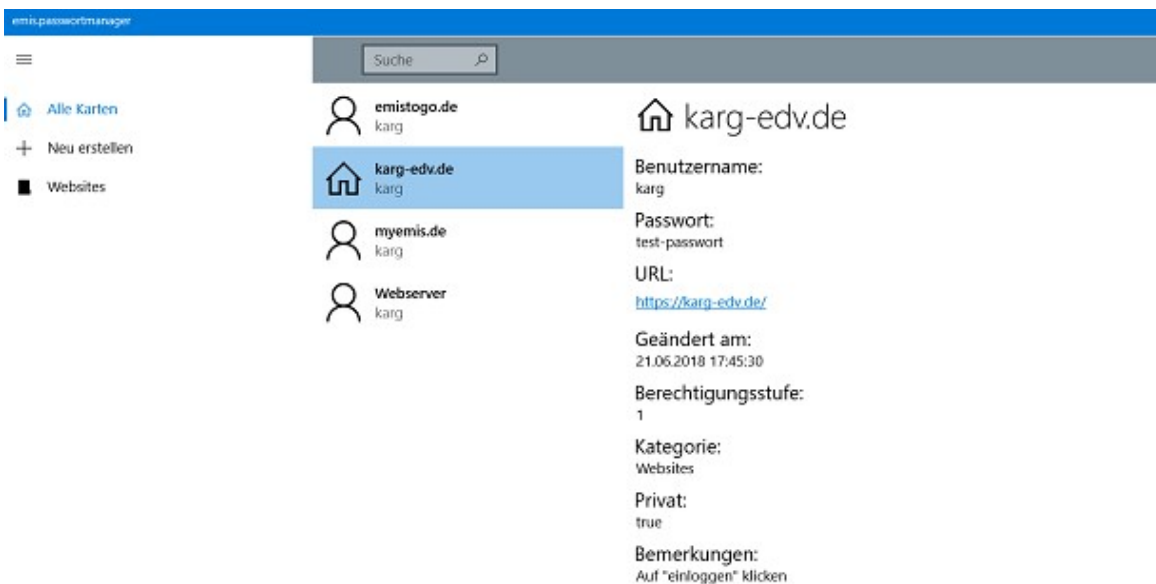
emis.passwortmanager

Alle Karten
Neu erstellen
Websites

Suche

emistogo.de
karg

karg-edv.de
karg

myemis.de
karg

Webserver
karg

karg-edv.de

Benutzername:
karg

Passwort:
test-passwort

URL:
https://karg-edv.de/

Geändert am:
21.06.2018 17:45:30

Berechtigungsstufe:
1

Kategorie:
Websites

Privat:
true

Bemerkungen:
Auf "einloggen" klicken